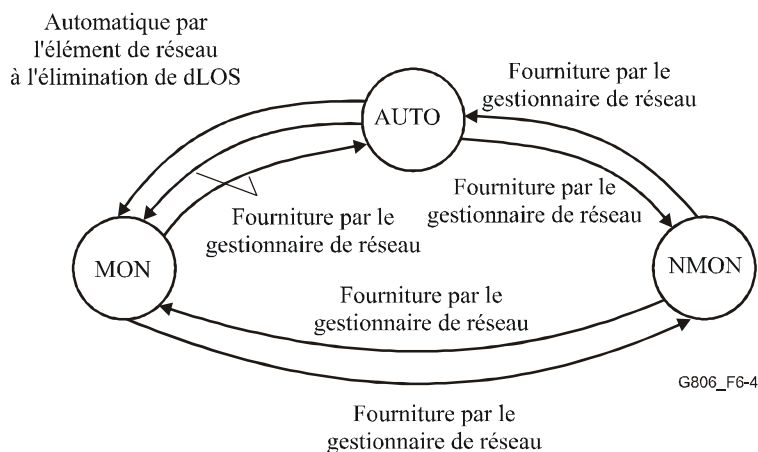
Automatique par l'élément de réseau à l'élimination de dLOS

Fourniture par le gestionnaire de réseau

AUTO

Fourniture par le gestionnaire de réseau

Fourniture par le gestionnaire de réseau

MON

NMON

Fourniture par le gestionnaire de réseau

G806_F6-4

Fourniture par le gestionnaire de réseau